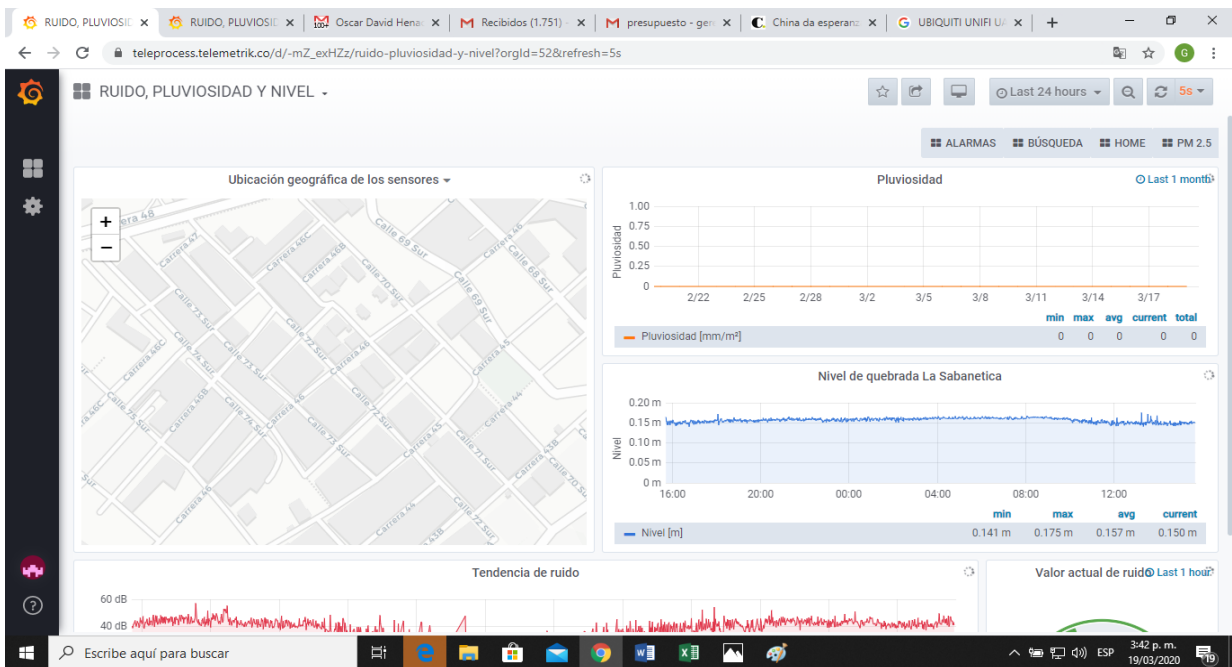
RUIDO, PLUVIOSID × RUIDO, PLUVIOSID × Oscar David Hena × Recibidos (1.751) × presupuesto - gen × China da esperanz × UBIQUITI UNIFI U ×

teleprocess.telemetrik.co/d/-mZ_exHZz/ruido-pluviosidad-y-nivel?orgId=52&refresh=5s

RUIDO, PLUVIOSIDAD Y NIVEL

Last 24 hours 5s

ALARMAS BÚSQUEDA HOME PM 2.5

Ubicación geográfica de los sensores

Carrera 48 Calle 69 Sur Carrera 46C Carrera 46B Calle 70 Sur Calle 69 Sur Calle 68 Sur Carrera 47 Calle 73 Sur Carrera 46C Calle 74 Sur Calle 73 Sur Calle 72 Sur Carrera 46 Carrera 45 Carrera 46C Calle 75 Sur Carrera 46B Calle 74 Sur Carrera 46 Calle 72 Sur Carrera 45 Carrera 44 Calle 71 Sur Carrera 43B Calle 70 Sur Carrera 46 Carrera 44 Calle 72 Sur Carrera 43B

Pluviosidad
Last 1 month
1.00 0.75 0.50 0.25 0
Pluviosidad
2/22 2/25 2/28 3/2 3/5 3/8 3/11 3/14 3/17

| | min | max | avg | current | total |
|---|---|---|---|---|---|
| Pluviosidad [mm/m²] | 0 | 0 | 0 | 0 | 0 |

Nivel de quebrada La Sabanetica
0.20 m 0.15 m 0.10 m 0.05 m 0 m
Nivel
16:00 20:00 00:00 04:00 08:00 12:00

| | min | max | avg | current |
|---|---|---|---|---|
| Nivel [m] | 0.141 m | 0.175 m | 0.157 m | 0.150 m |

Tendencia de ruido
60 dB 40 dB

Valor actual de ruido Last 1 hour

Escribe aquí para buscar
ESP 3:42 p. m. 19/03/2020 19